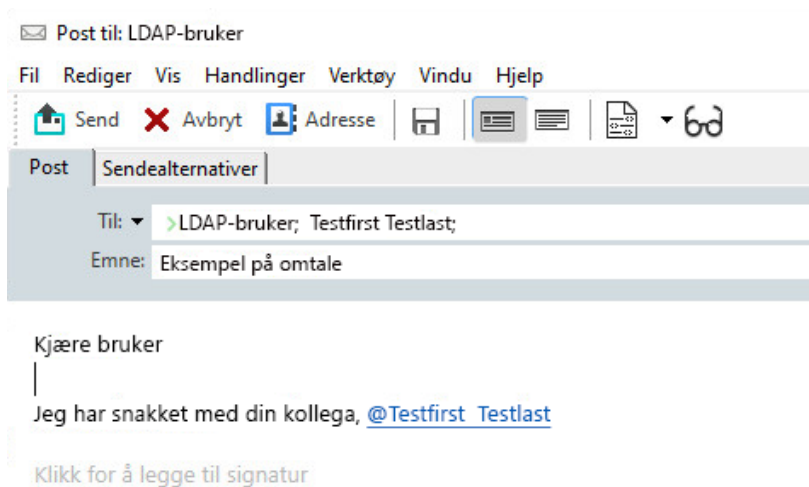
Post til: LDAP-bruker

Fil Rediger Vis Handlinger Verktøy Vindu Hjelp

Send Avbryt Adresse

Post Sendealternativer

Til: LDAP-bruker; Testfirst Testlast;

Emne: Eksempel på omtale

Kjære bruker

Jeg har snakket med din kollega, @Testfirst Testlast

Klikk for å legge til signatur